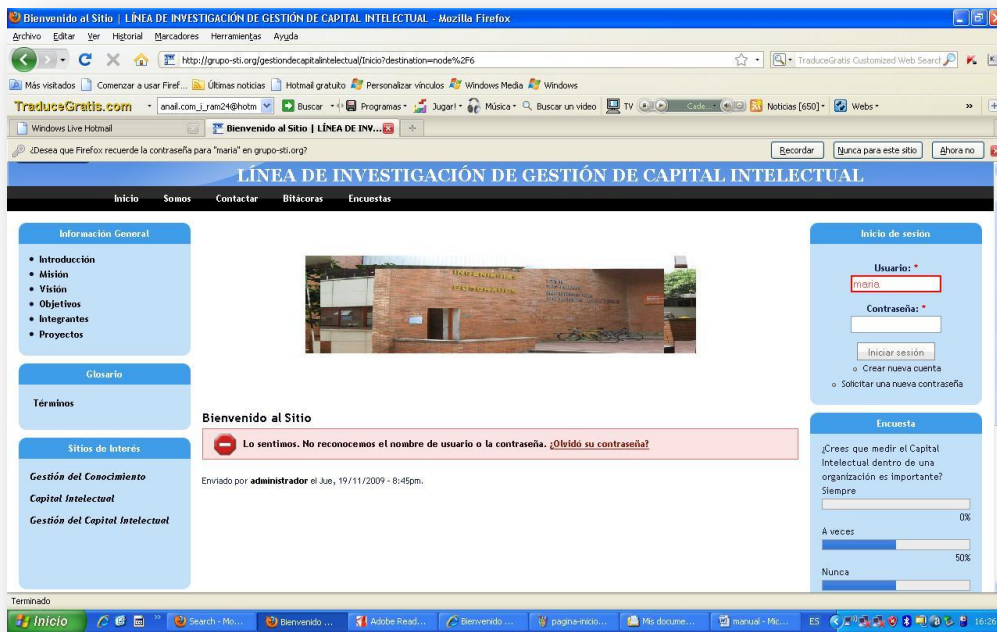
Bienvenido al Sitio | LÍNEA DE INVESTIGACIÓN DE GESTIÓN DE CAPITAL INTELECTUAL - Mozilla Firefox

Archivo Editar Ver Historial Marcadores Herramientas Ayuda

http://grupo-sti.org/gestiondecapitalintelectual/Inicio?destination=node%2F6

TraduceGratis Customized Web Search

Más visitados Comenzar a usar Firef... Últimas noticias Hotmail gratuito Personalizar vínculos Windows Media Windows

TraduceGratis.com anail.com_i_ram24@hotm Buscar Programas Jugar! Música Buscar un video TV Cade... Noticias [650] Webs

Windows Live Hotmail

Bienvenido al Sitio | LÍNEA DE INV...

¿Desea que Firefox recuerde la contraseña para "maria" en grupo-sti.org?

Recordar Nunca para este sitio Ahora no

LÍNEA DE INVESTIGACIÓN DE GESTIÓN DE CAPITAL INTELECTUAL

Inicio Somos Contactar Bitácoras Encuestas

Información General

• Introducción
• Misión
• Visión
• Objetivos
• Integrantes
• Proyectos

Glosario

Términos

Sitios de Interés

Gestión del Conocimiento

Capital Intelectual

Gestión del Capital Intelectual

Bienvenido al Sitio

Lo sentimos. No reconocemos el nombre de usuario o la contraseña. ¿Olvidó su contraseña?

Enviado por administrador el Jue, 19/11/2009 - 8:45pm.

Inicio de sesión

Usuario: *

maria

Contraseña: *

Iniciar sesión

Crear nueva cuenta

Solicitar una nueva contraseña

Encuesta

¿Crees que medir el Capital Intelectual dentro de una organización es importante?

Siempre

0%

A veces

50%

Nunca

Terminado

Inicio Search - Mo... Bienvenido ... Adobe Read... Bienvenido ... pagina-inicio... Mis docume... manual - Mic... ES 16:26